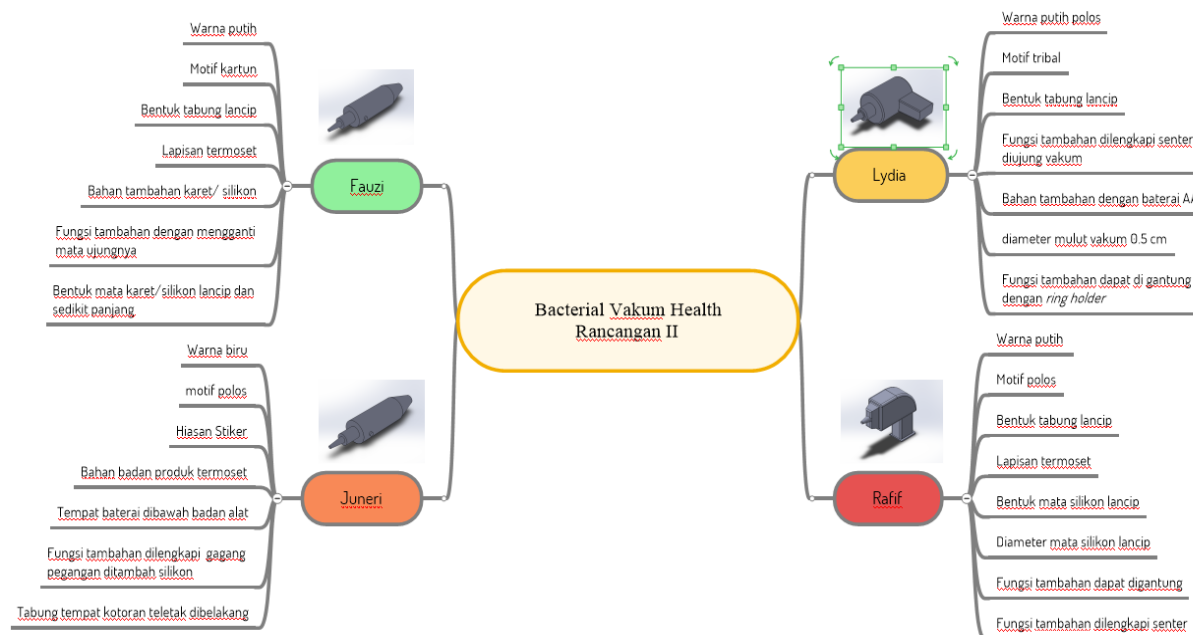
Bacterial Vakum Health
Rancangan II

Fauzi

Warna putih

Motif kartun

Bentuk tabung lancip

Lapisan termoset

Bahan tambahan karet/ silikon

Fungsi tambahan dengan mengganti mata ujungnya

Bentuk mata karet/silikon lancip dan sedikit panjang

Juneri

Warna biru

motif polos

Hiasan Stiker

Bahan badan produk termoset

Tempat baterai dibawah badan alat

Fungsi tambahan dilengkapi gagang pegangan ditambah silikon

Tabung tempat kotoran teletak dibelakang

Lydia

Warna putih polos

Motif tribal

Bentuk tabung lancip

Fungsi tambahan dilengkapi senter diujung vakum

Bahan tambahan dengan baterai A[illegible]

diameter mulut vakum 0.5 cm

Fungsi tambahan dapat di gantung dengan ring holder

Rafif

Warna putih

Motif polos

Bentuk tabung lancip

Lapisan termoset

Bentuk mata silikon lancip

Diameter mata silikon lancip

Fungsi tambahan dapat digantung

Fungsi tambahan dilengkapi senter